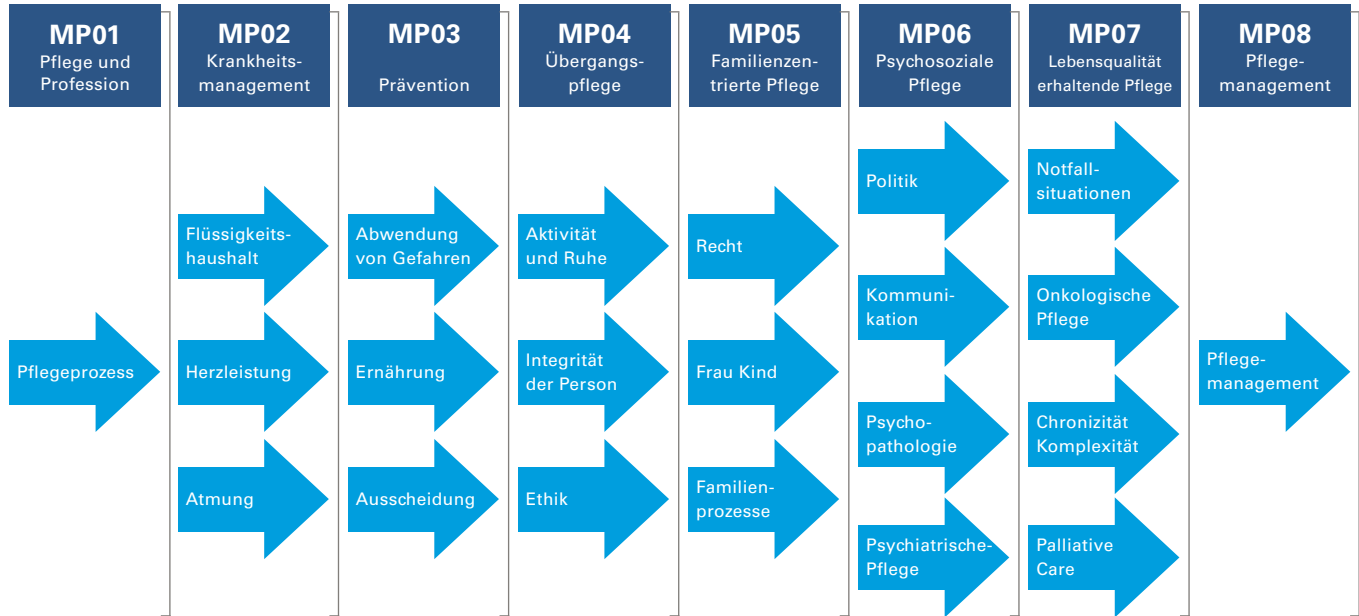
MP01
Pflege und Profession

Pflegeprozess

MP02
Krankheitsmanagement

Flüssigkeitshaushalt

Herzleistung

Atmung

MP03
Prävention

Abwendung von Gefahren

Ernährung

Ausscheidung

MP04
Übergangspflege

Aktivität und Ruhe

Integrität der Person

Ethik

MP05
Familienzentrierte Pflege

Recht

Frau Kind

Familienprozesse

MP06
Psychosoziale Pflege

Politik

Kommunikation

Psychopathologie

Psychiatrische-Pflege

MP07
Lebensqualität erhaltende Pflege

Notfallsituationen

Onkologische Pflege

Chronizität Komplexität

Palliative Care

MP08
Pflegemanagement

Pflegemanagement